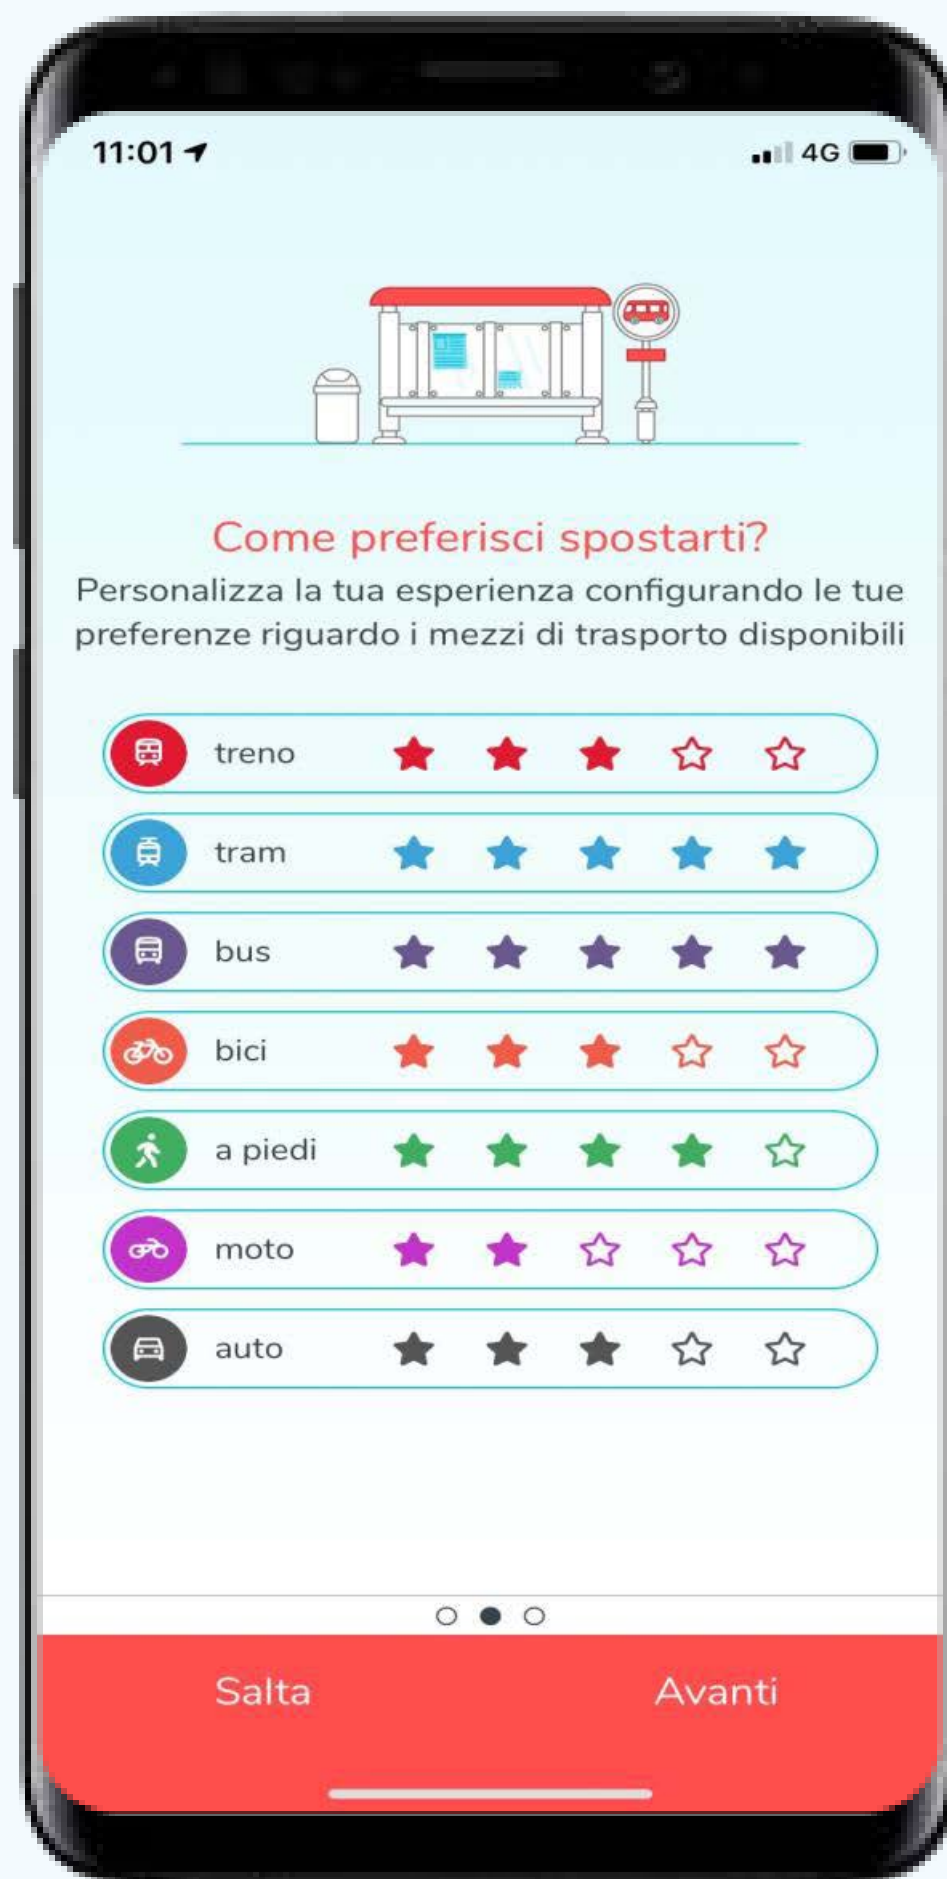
11:01

4G

Come preferisci spostarti?

Personalizza la tua esperienza configurando le tue preferenze riguardo i mezzi di trasporto disponibili

treno

tram

bus

bici

a piedi

moto

auto

Salta

Avanti